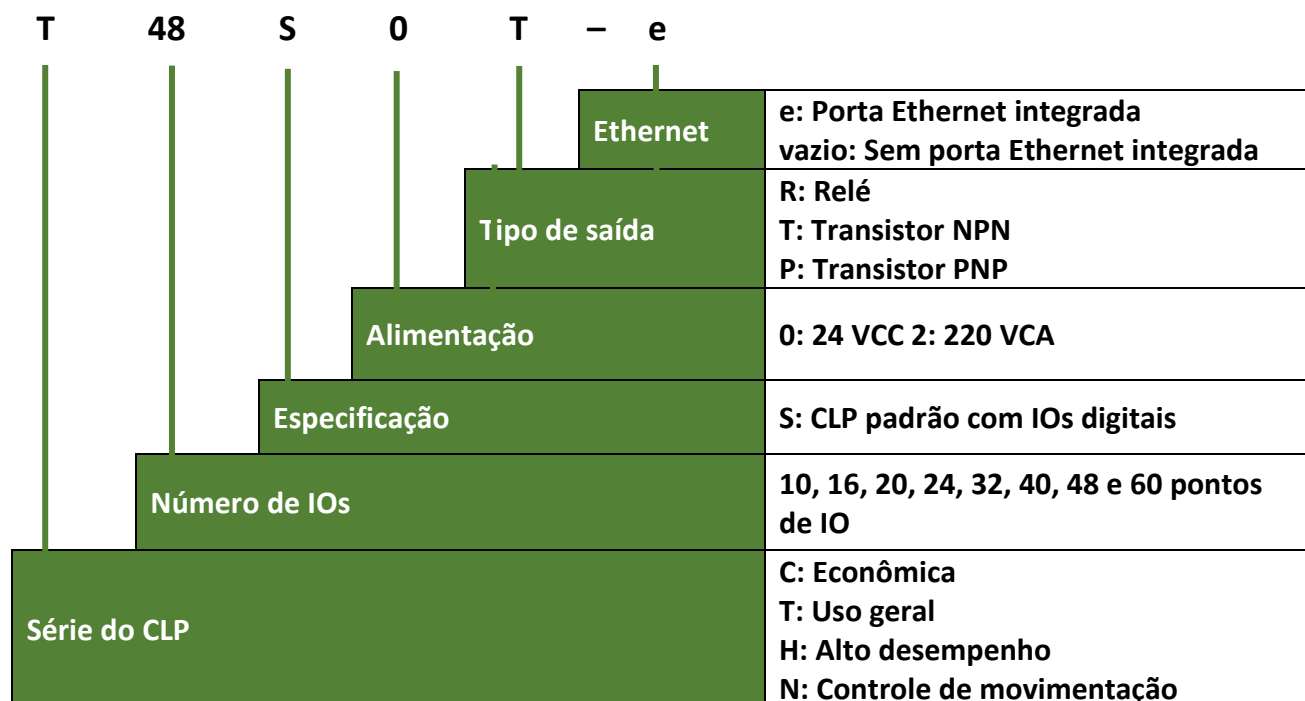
T 48 S 0 T – e

| | |
|---|---|
| Ethernet | e: Porta Ethernet integrada<br>vazio: Sem porta Ethernet integrada |
| Tipo de saída | R: Relé<br>T: Transistor NPN<br>P: Transistor PNP |
| Alimentação | 0: 24 VCC 2: 220 VCA |
| Especificação | S: CLP padrão com IOs digitais |
| Número de IOs | 10, 16, 20, 24, 32, 40, 48 e 60 pontos de IO |
| Série do CLP | C: Econômica<br>T: Uso geral<br>H: Alto desempenho<br>N: Controle de movimentação |